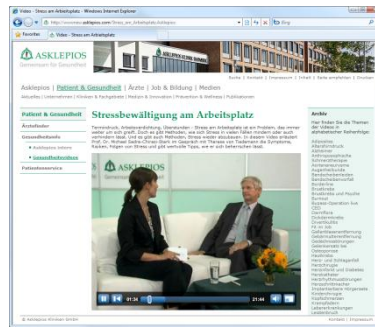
Video - Stress am Arbeitsplatz - Windows Internet Explorer

http://www.asklepios.com/Stress_am_Arbeitsplatz

Bing

Favoriten

Video - Stress am Arbeitsplatz

ASKLEPIOS
Gemeinsam für Gesundheit

Asklepios | Patient & Gesundheit | Ärzte | Job & Bildung | Medien

Patient & Gesundheit

Stressbewältigung am Arbeitsplatz

Termindruck, Arbeitsverdichtung, Überstunden - Stress am Arbeitsplatz ist ein Problem, das immer weiter um sich greift. Doch es gibt Methoden, wie sich Stress in vielen Fällen mindern oder auch verhindern lässt. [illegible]

Ärztefinder

Gesundheitswelt

Patientenservice

01:34

21:44

Hier finden Sie die Themen der Videos in alphabetischer Reihenfolge:

© Asklepios Kliniken GmbH